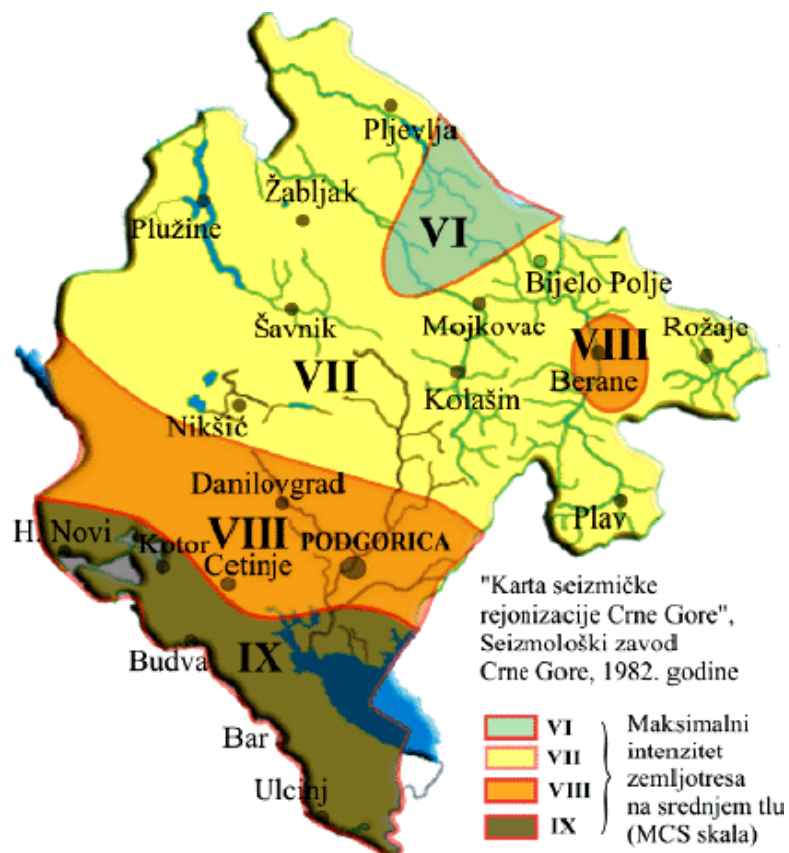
Pljevlja
Žabljak
Plužine
VI
Bijelo Polje
Šavnik
Mojkovac
VIII
Rožaje
VII
Berane
Kolašin
Nikšić
Danilovgrad
Plav
H. Novi
VIII
Kotor
PODGORICA
Cetinje
"Karta seizmičke rejonizacije Crne Gore", Seizmološki zavod Crne Gore, 1982. godine
Budva
IX
Bar
Ulcinj

| | |
|---|---|
| VI | Maksimalni intenzitet zemljotresa na srednjem tlu (MCS skala) |
| VII | |
| VIII | |
| IX | |